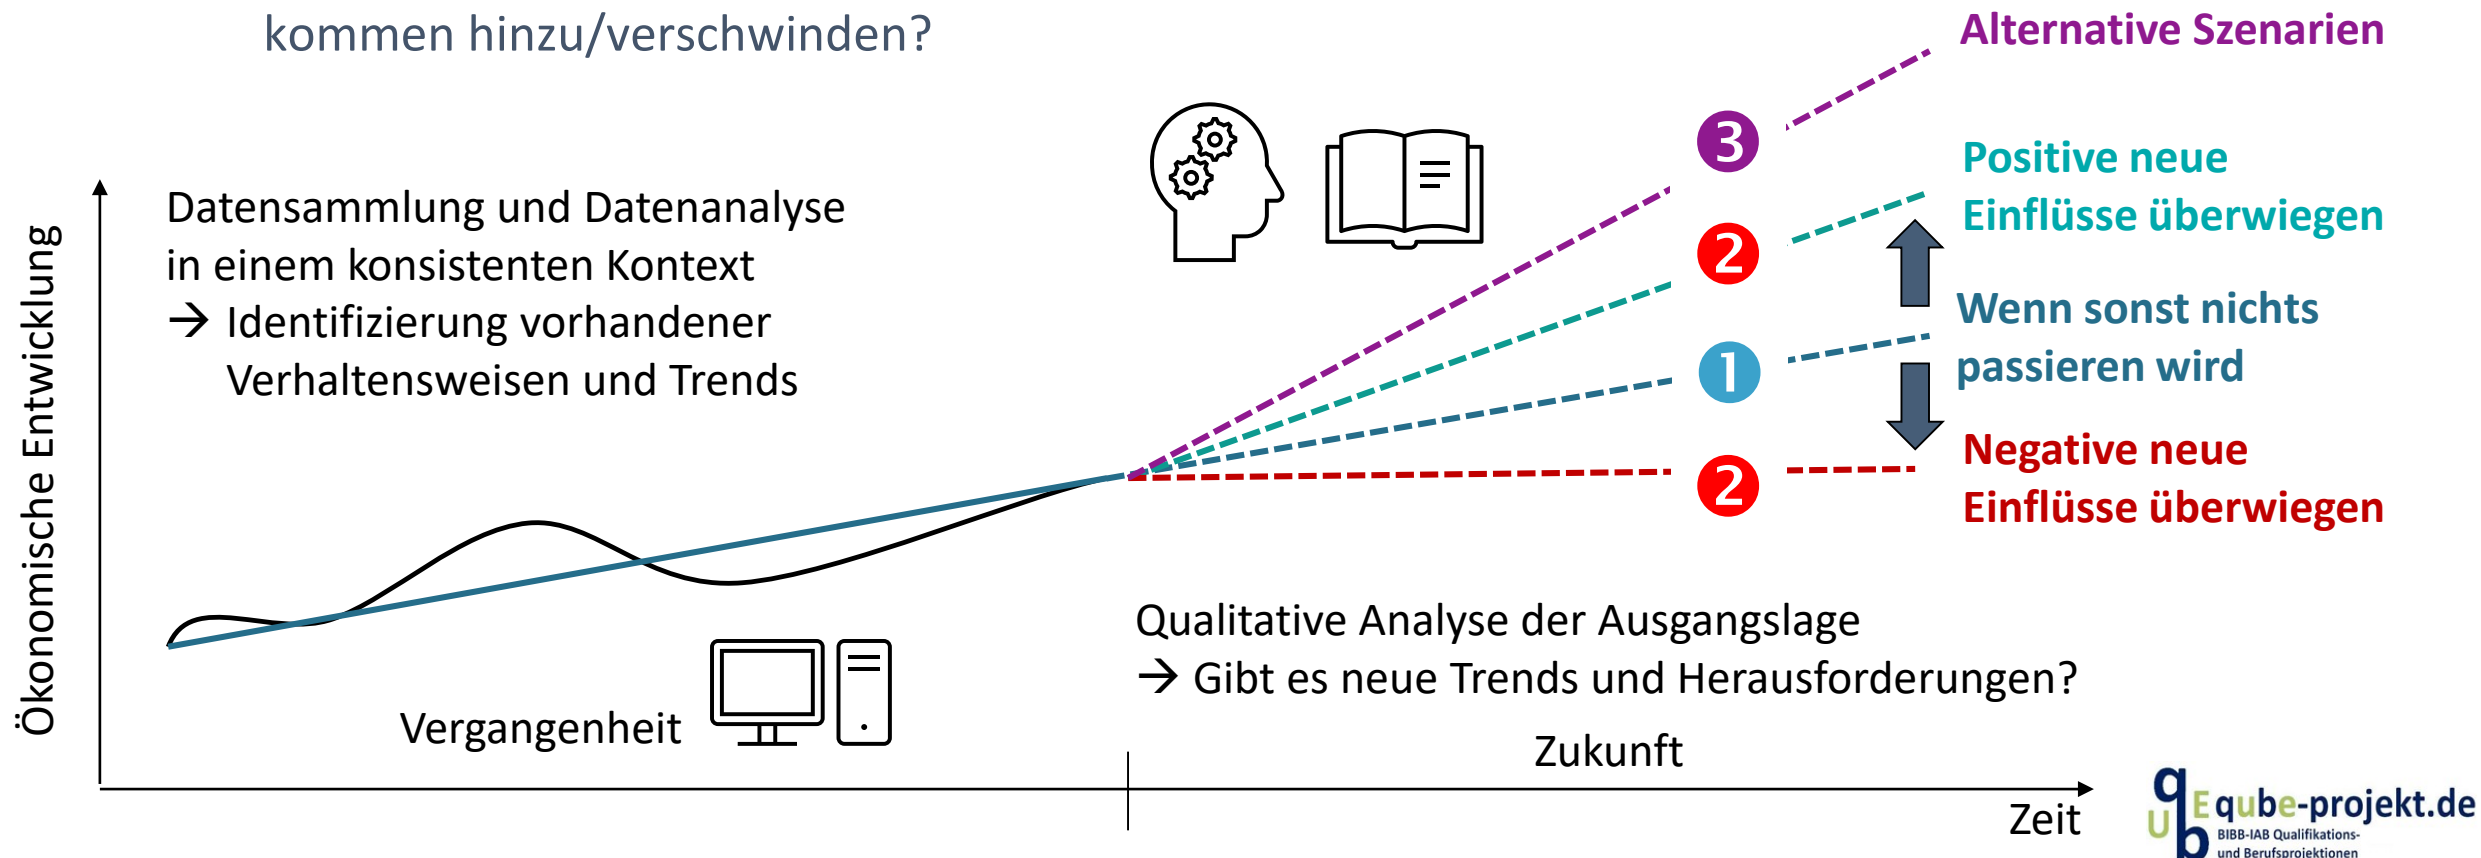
kommen hinzu/verschwinden?

Alternative Szenarien

3

Positive neue Einflüsse überwiegen

2

Wenn sonst nichts passieren wird

1

Negative neue Einflüsse überwiegen

2

Ökonomische Entwicklung

Datensammlung und Datenanalyse in einem konsistenten Kontext
→ Identifizierung vorhandener Verhaltensweisen und Trends

Qualitative Analyse der Ausgangslage
→ Gibt es neue Trends und Herausforderungen?

Vergangenheit

Zukunft

Zeit

qube-projekt.de
BIBB-IAB Qualifikations- und Berufsprojektionen